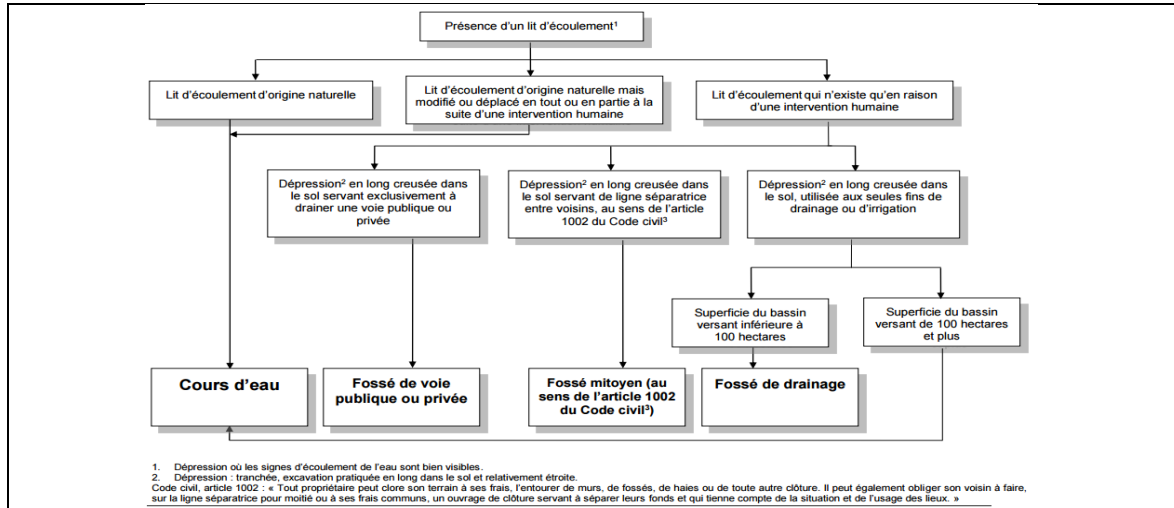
Présence d'un lit d'écoulement¹

Lit d'écoulement d'origine naturelle

Lit d'écoulement d'origine naturelle mais modifié ou déplacé en tout ou en partie à la suite d'une intervention humaine

Lit d'écoulement qui n'existe qu'en raison d'une intervention humaine

Dépression² en long creusée dans le sol servant exclusivement à drainer une voie publique ou privée

Dépression² en long creusée dans le sol servant de ligne séparatrice entre voisins, au sens de l'article 1002 du Code civil³

Dépression² en long creusée dans le sol, utilisée aux seules fins de drainage ou d'irrigation

Superficie du bassin versant inférieure à 100 hectares

Superficie du bassin versant de 100 hectares et plus

Cours d'eau

Fossé de voie publique ou privée

Fossé mitoyen (au sens de l'article 1002 du Code civil³)

Fossé de drainage

1. Dépression où les signes d'écoulement de l'eau sont bien visibles.
2. Dépression : tranchée, excavation pratiquée en long dans le sol et relativement étroite.
Code civil, article 1002 : « Tout propriétaire peut clore son terrain à ses frais, l'entourer de murs, de fossés, de haies ou de toute autre clôture. Il peut également obliger son voisin à faire, sur la ligne séparatrice pour moitié ou à ses frais communs, un ouvrage de clôture servant à séparer leurs fonds et qui tienne compte de la situation et de l'usage des lieux. »